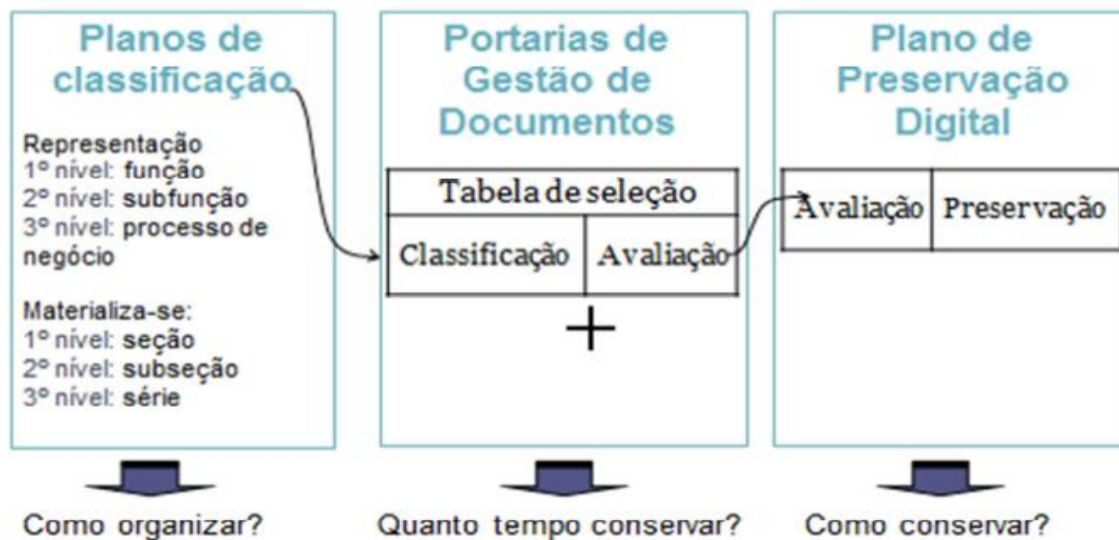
Planos de classificação

Representação
1º nível: função
2º nível: subfunção
3º nível: processo de negócio

Materializa-se:
1º nível: seção
2º nível: subseção
3º nível: série

Como organizar?

Portarias de Gestão de Documentos

| Tabela de seleção | |
|---|---|
| Classificação | Avaliação |

+

Quanto tempo conservar?

Plano de Preservação Digital

| Avaliação | Preservação |
|---|---|

Como conservar?